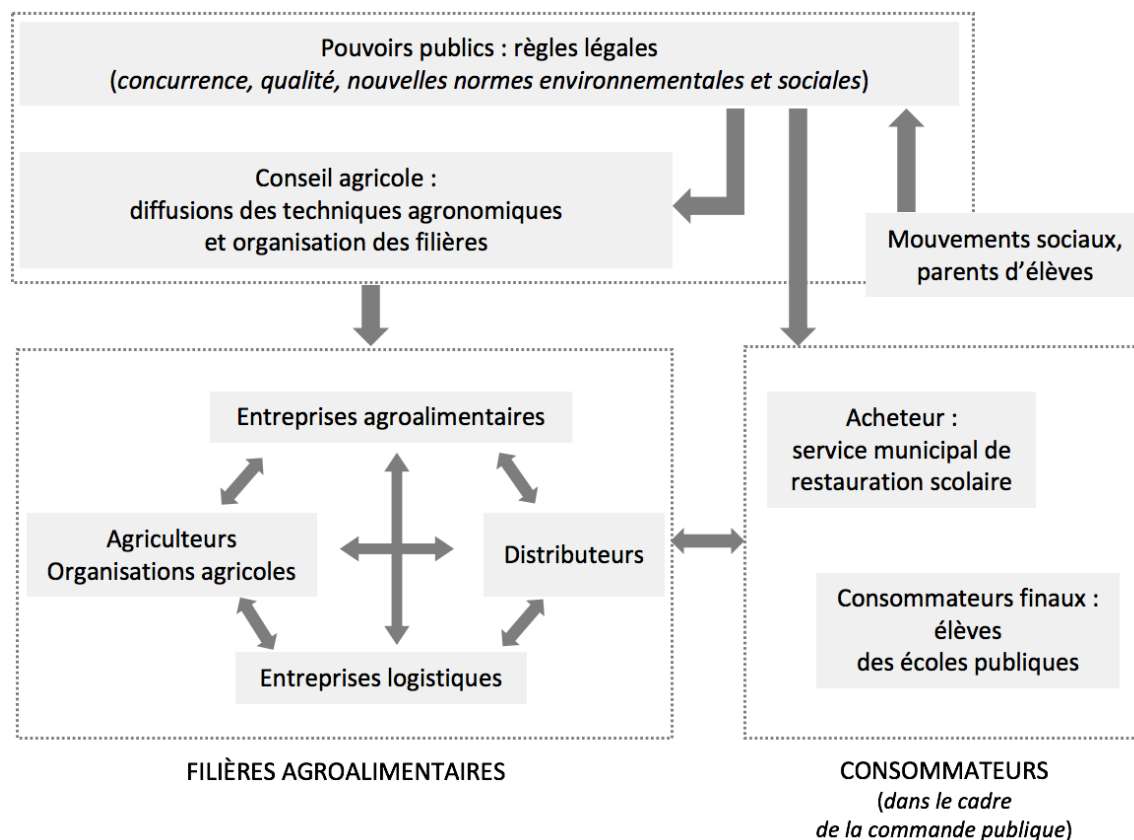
Pouvoirs publics : règles légales
(*concurrence, qualité, nouvelles normes environnementales et sociales*)

Conseil agricole :
diffusions des techniques agronomiques
et organisation des filières

Mouvements sociaux,
parents d'élèves

Entreprises agroalimentaires

Agriculteurs
Organisations agricoles

Distributeurs

Entreprises logistiques

Acheteur :
service municipal de
restauration scolaire

Consommateurs finaux :
élèves
des écoles publiques

FILIÈRES AGROALIMENTAIRES

CONSOMMATEURS
(*dans le cadre
de la commande publique*)